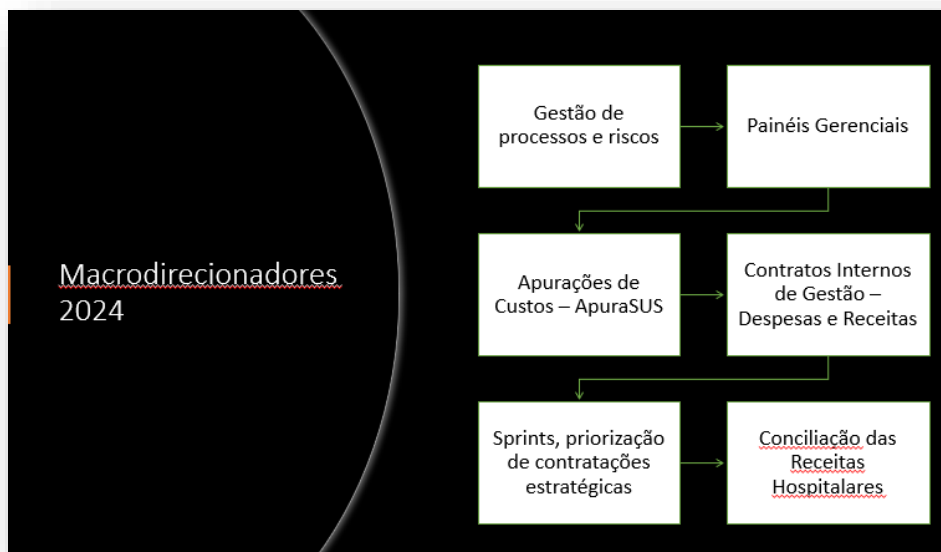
Macrodirecionadores 2024

Gestão de processos e riscos

Painéis Gerenciais

Apurações de Custos – ApuraSUS

Contratos Internos de Gestão – Despesas e Receitas

Sprints, priorização de contratações estratégicas

Conciliação das Receitas Hospitalares